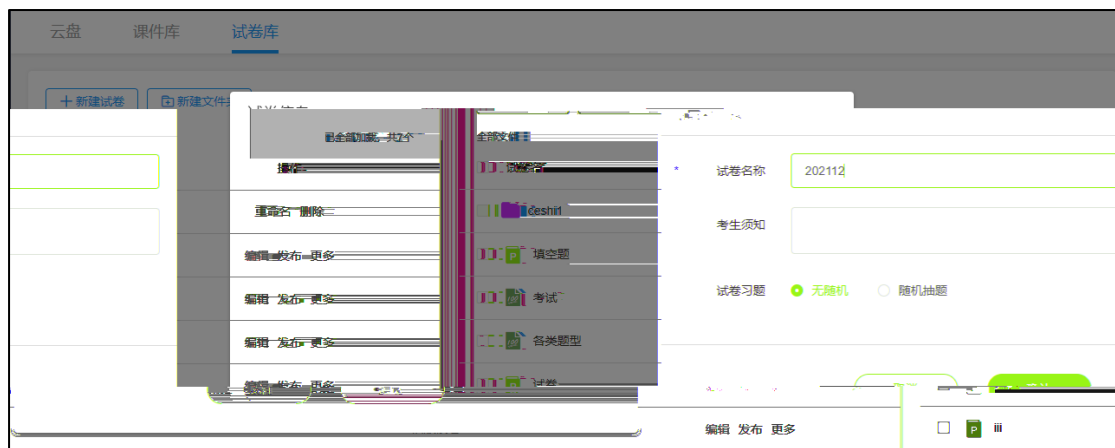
云盘 课件库 试卷库

新建试卷 新建文件夹

试卷信息

已全部加载，共7个

全部文件

操作

文件名

重命名 删除

ceshi1

编辑 发布 更多

填空题

编辑 发布 更多

考试

编辑 发布 更多

各类题型

编辑 发布 更多

试卷

* 试卷名称 202112

考生须知

试卷习题 无随机 随机抽题

编辑 发布 更多

iii